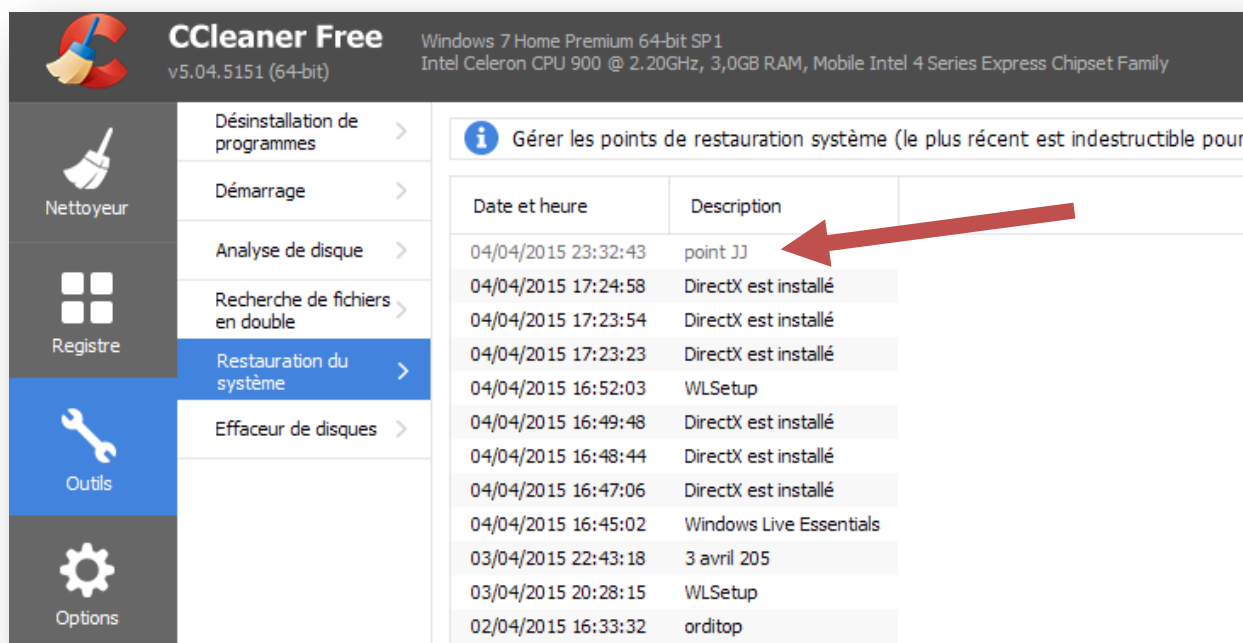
CCleaner Free
v5.04.5151 (64-bit)

Windows 7 Home Premium 64-bit SP1
Intel Celeron CPU 900 @ 2.20GHz, 3,0GB RAM, Mobile Intel 4 Series Express Chipset Family

Nettoyeur

Registre

Outils

Options

Désinstallation de programmes
Démarrage
Analyse de disque
Recherche de fichiers en double
Restauration du système
Effaceur de disques

Gérer les points de restauration système (le plus récent est indestructible pour

| Date et heure | Description |
|---|---|
| 04/04/2015 23:32:43 | point JJ |
| 04/04/2015 17:24:58 | DirectX est installé |
| 04/04/2015 17:23:54 | DirectX est installé |
| 04/04/2015 17:23:23 | DirectX est installé |
| 04/04/2015 16:52:03 | WLSetup |
| 04/04/2015 16:49:48 | DirectX est installé |
| 04/04/2015 16:48:44 | DirectX est installé |
| 04/04/2015 16:47:06 | DirectX est installé |
| 04/04/2015 16:45:02 | Windows Live Essentials |
| 03/04/2015 22:43:18 | 3 avril 205 |
| 03/04/2015 20:28:15 | WLSetup |
| 02/04/2015 16:33:32 | orditop |